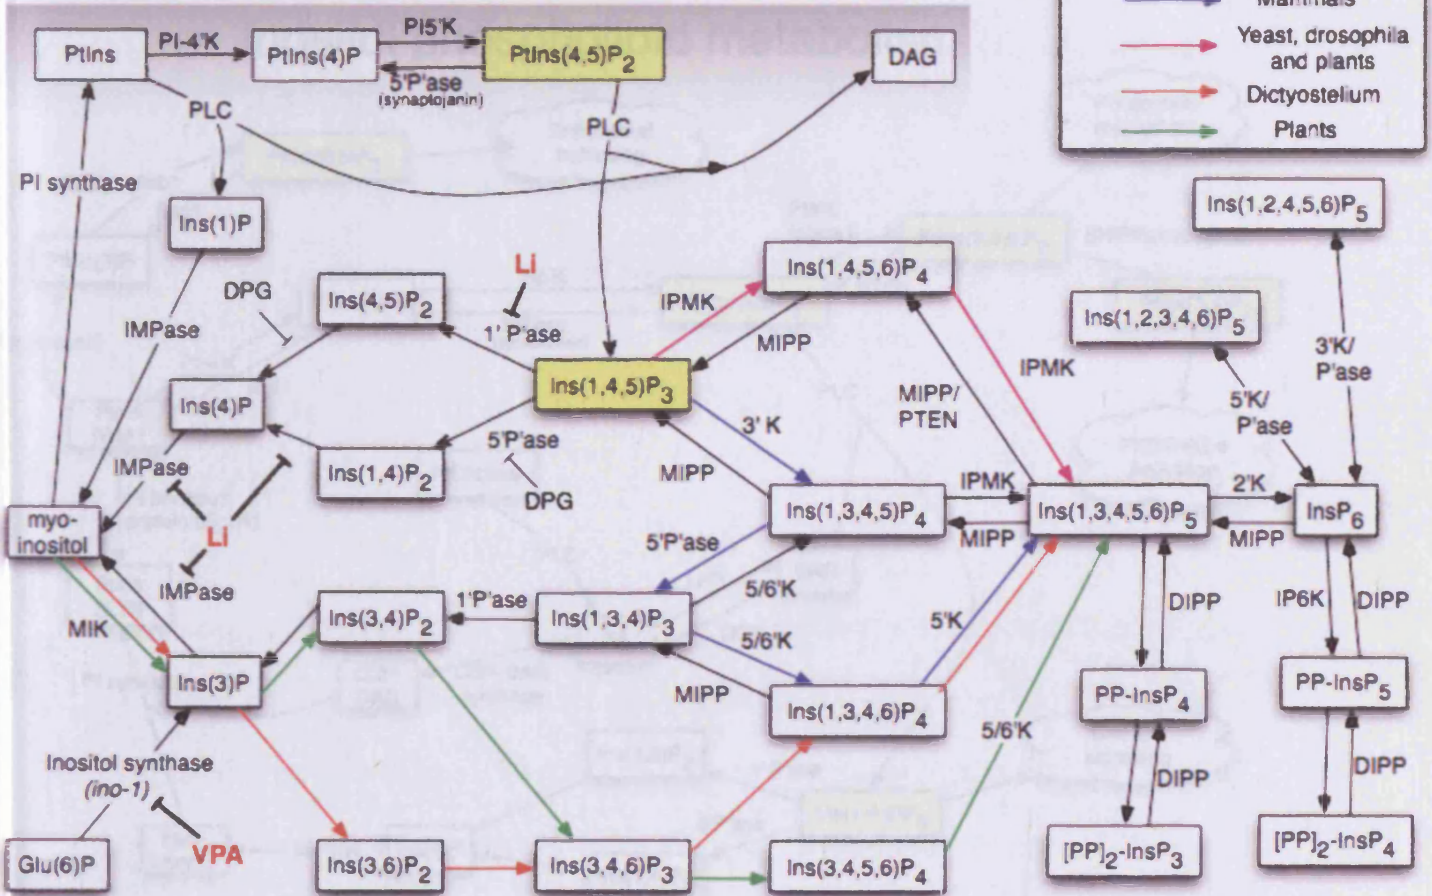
Mammals
Yeast, drosophila and plants
Dictyostelium
Plants

PtIns
PI-4'K
PtIns(4)P
PI5'K
PtIns(4,5)P$_2$
5'P'ase
(synaptojanin)
DAG
PLC
PLC
PI synthase
Ins(1)P
Li
DPG
Ins(4,5)P$_2$
1' P'ase
IMPase
Ins(4)P
Ins(1,4,5)P$_3$
IPMK
MIPP
Ins(1,4,5,6)P$_4$
Ins(1,2,4,5,6)P$_5$
Ins(1,2,3,4,6)P$_5$
3'K/
P'ase
5'K/
P'ase
IPMK
MIPP/
PTEN
3' K
5'P'ase
IMPase
Ins(1,4)P$_2$
DPG
MIPP
myo-inositol
Li
IMPase
5'P'ase
Ins(1,3,4,5)P$_4$
IPMK
MIPP
Ins(1,3,4,5,6)P$_5$
2'K
MIPP
InsP$_6$
MIK
Ins(3)P
Ins(3,4)P$_2$
1'P'ase
Ins(1,3,4)P$_3$
5/6'K
5/6'K
MIPP
5'K
Ins(1,3,4,6)P$_4$
DIPP
IP6K
DIPP
PP-InsP$_4$
PP-InsP$_5$
5/6'K
Inositol synthase
(ino-1)
DIPP
DIPP
Glu(6)P
VPA
Ins(3,6)P$_2$
Ins(3,4,6)P$_3$
Ins(3,4,5,6)P$_4$
[PP]$_2$-InsP$_3$
[PP]$_2$-InsP$_4$